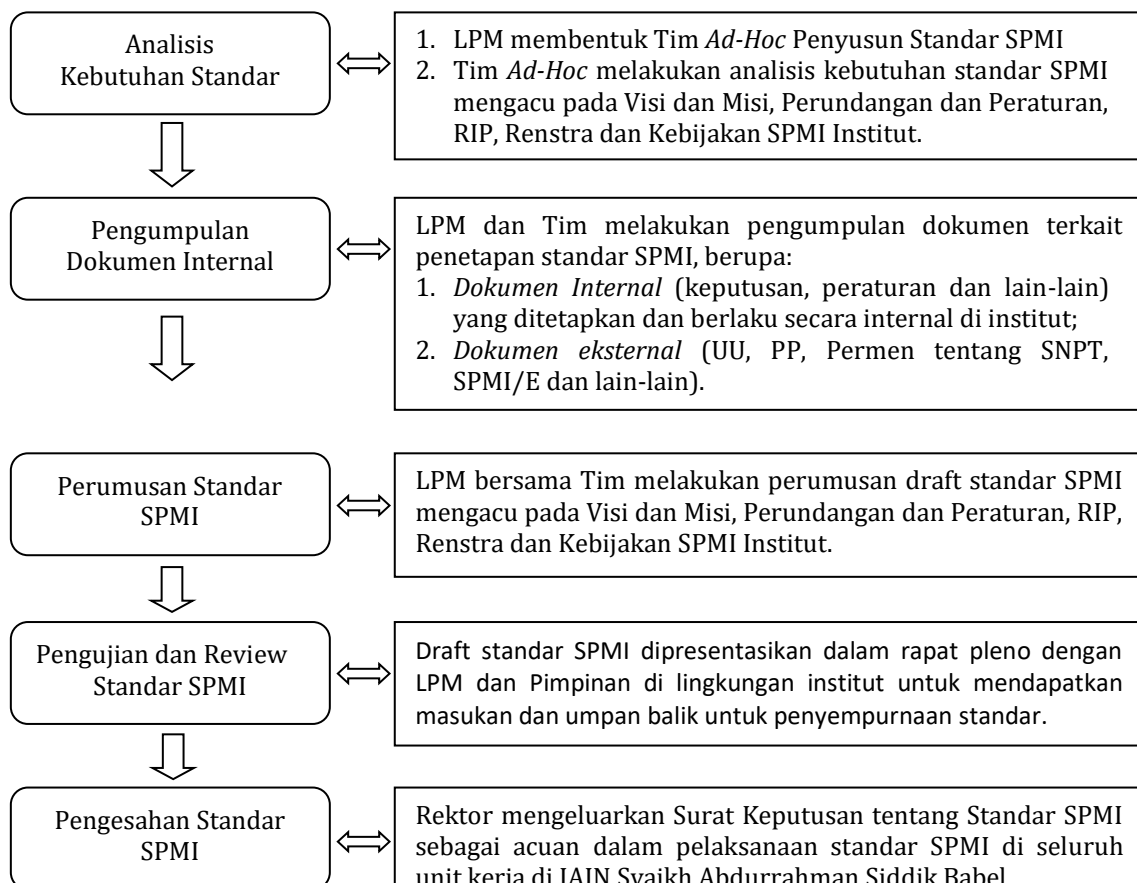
Analisis Kebutuhan Standar

1. LPM membentuk Tim *Ad-Hoc* Penyusun Standar SPMI
2. Tim *Ad-Hoc* melakukan analisis kebutuhan standar SPMI mengacu pada Visi dan Misi, Perundangan dan Peraturan, RIP, Renstra dan Kebijakan SPMI Institut.

Pengumpulan Dokumen Internal

LPM dan Tim melakukan pengumpulan dokumen terkait penetapan standar SPMI, berupa:
1. *Dokumen Internal* (keputusan, peraturan dan lain-lain) yang ditetapkan dan berlaku secara internal di institut;
2. *Dokumen eksternal* (UU, PP, Permen tentang SNPT, SPMI/E dan lain-lain).

Perumusan Standar SPMI

LPM bersama Tim melakukan perumusan draft standar SPMI mengacu pada Visi dan Misi, Perundangan dan Peraturan, RIP, Renstra dan Kebijakan SPMI Institut.

Pengujian dan Review Standar SPMI

Draft standar SPMI dipresentasikan dalam rapat pleno dengan LPM dan Pimpinan di lingkungan institut untuk mendapatkan masukan dan umpan balik untuk penyempurnaan standar.

Pengesahan Standar SPMI

Rektor mengeluarkan Surat Keputusan tentang Standar SPMI sebagai acuan dalam pelaksanaan standar SPMI di seluruh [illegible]